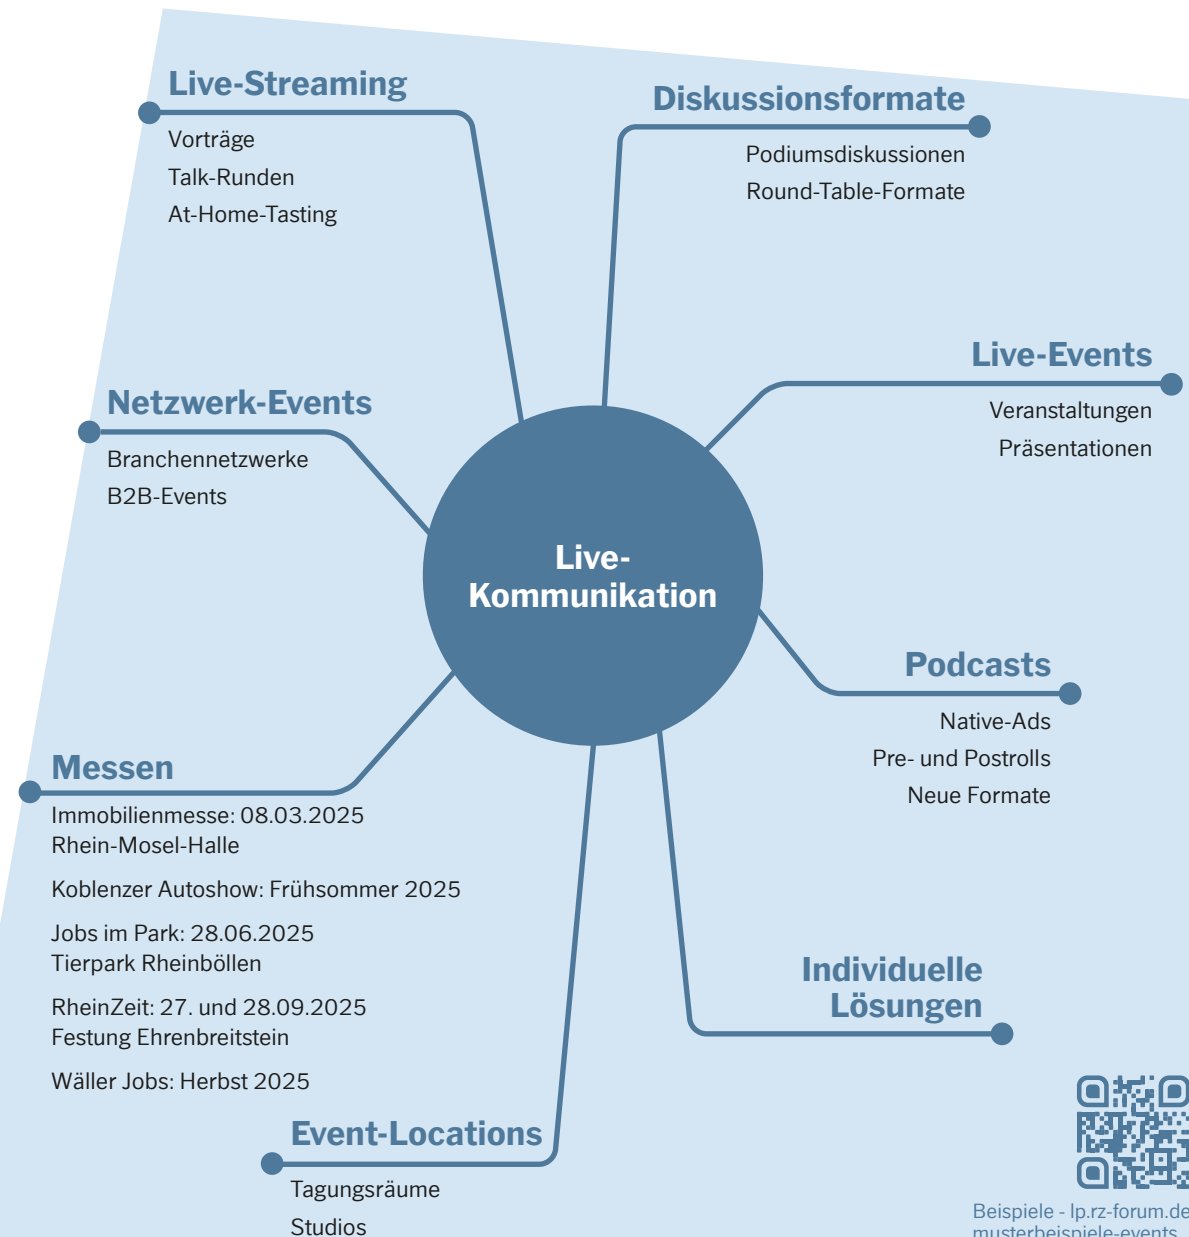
Live-Streaming
Vorträge
Talk-Runden
At-Home-Tasting

Diskussionsformate
Podiumsdiskussionen
Round-Table-Formate

Live-Events
Veranstaltungen
Präsentationen

Netzwerk-Events
Branchennetzwerke
B2B-Events

Live-Kommunikation

Podcasts
Native-Ads
Pre- und Postrolls
Neue Formate

Messen
Immobilienmesse: 08.03.2025
Rhein-Mosel-Halle

Koblenzer Autoshow: Frühsommer 2025

Jobs im Park: 28.06.2025
Tierpark Rheinböllen

RheinZeit: 27. und 28.09.2025
Festung Ehrenbreitstein

Wäller Jobs: Herbst 2025

Individuelle Lösungen

Event-Locations
Tagungsräume
Studios

Beispiele - lp.rz-forum.de
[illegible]